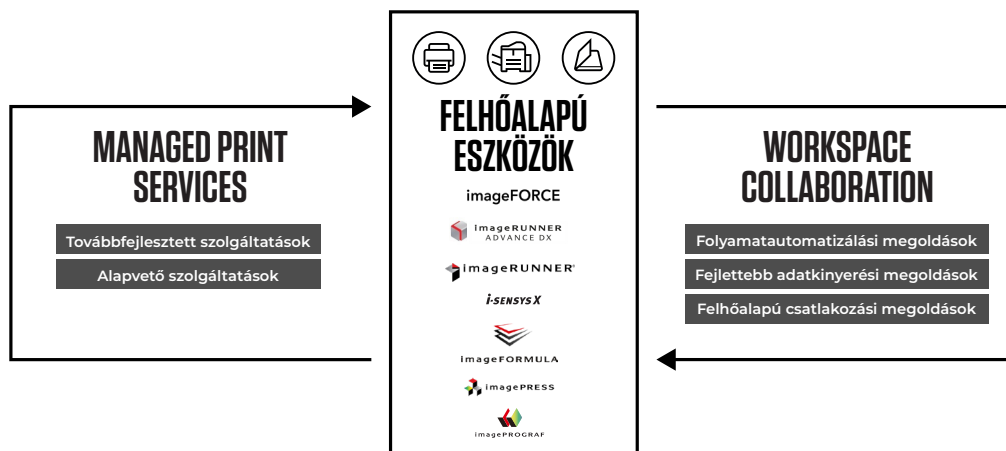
MANAGED PRINT SERVICES

Továbbfejlesztett szolgáltatások

Alapvető szolgáltatások

FELHŐALAPÚ ESZKÖZÖK

imageFORCE

imageRUNNER ADVANCE DX

imageRUNNER

i-SENSYS X

imageFORMULA

imagePRESS

imagePROGRAF

WORKSPACE COLLABORATION

Folyamatautomatizálási megoldások

Fejlettebb adatkinyerési megoldások

Felhőalapú csatlakozási megoldások